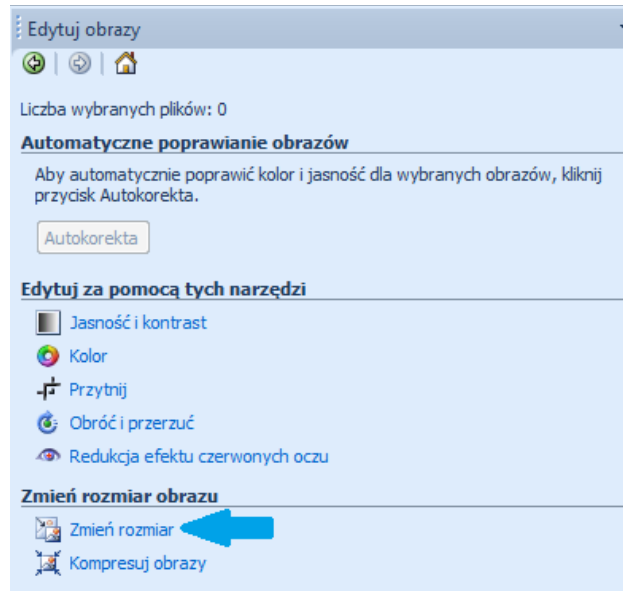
Edytuj obrazy

Liczba wybranych plików: 0

Automatyczne poprawianie obrazów

Aby automatycznie poprawić kolor i jasność dla wybranych obrazów, kliknij przycisk Autokorekta.

Autokorekta

Edytuj za pomocą tych narzędzi

Jasność i kontrast

Kolor

Przytnij

Obróć i przerzuć

Redukcja efektu czerwonych oczu

Zmień rozmiar obrazu

Zmień rozmiar

Kompresuj obrazy